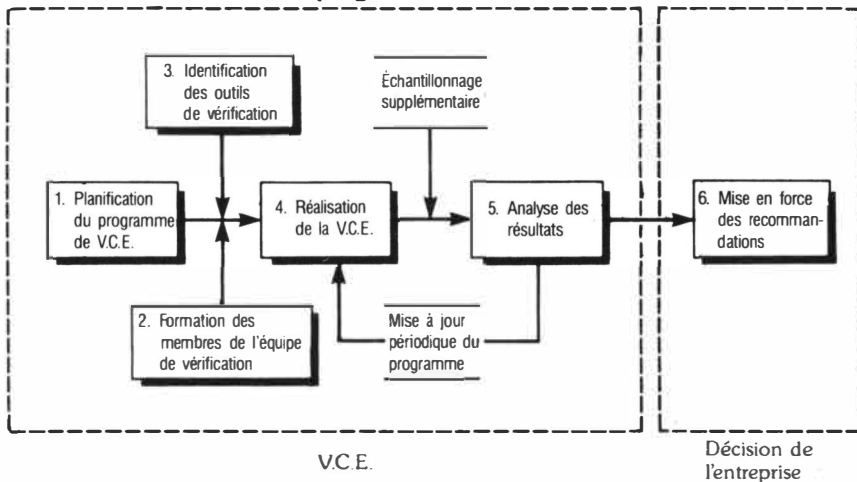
3. Identification des outils de vérification

Échantillonnage supplémentaire

1. Planification du programme de V.C.E.

4. Réalisation de la V.C.E.

5. Analyse des résultats

6. Mise en force des recommandations

2. Formation des membres de l'équipe de vérification

Mise à jour périodique du programme

V.C.E.

Décision de l'entreprise